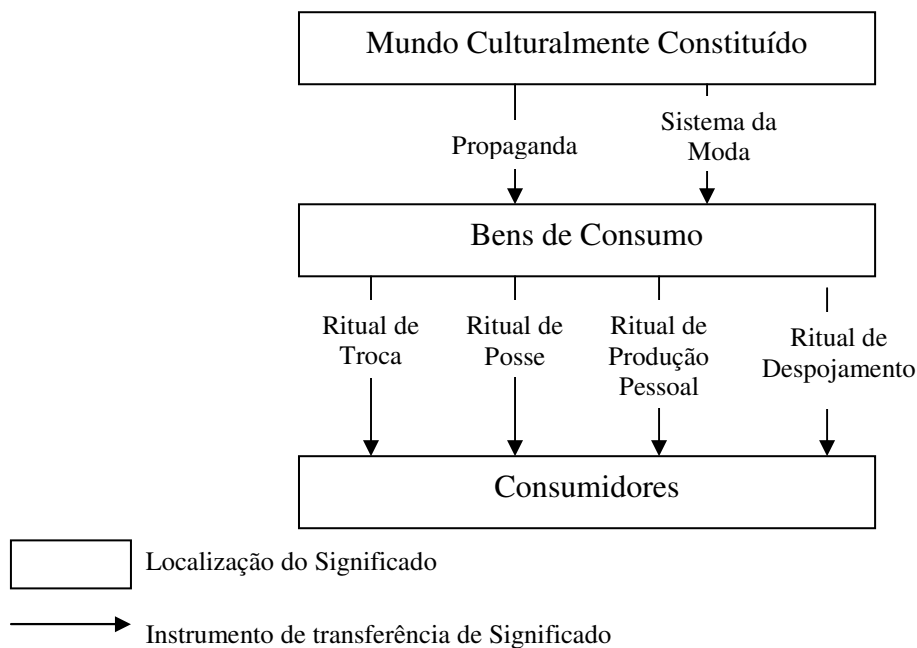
Mundo Culturalmente Constituído

Propaganda

Sistema da Moda

Bens de Consumo

Ritual de Troca

Ritual de Posse

Ritual de Produção Pessoal

Ritual de Despojamento

Consumidores

Localização do Significado

Instrumento de transferência de Significado